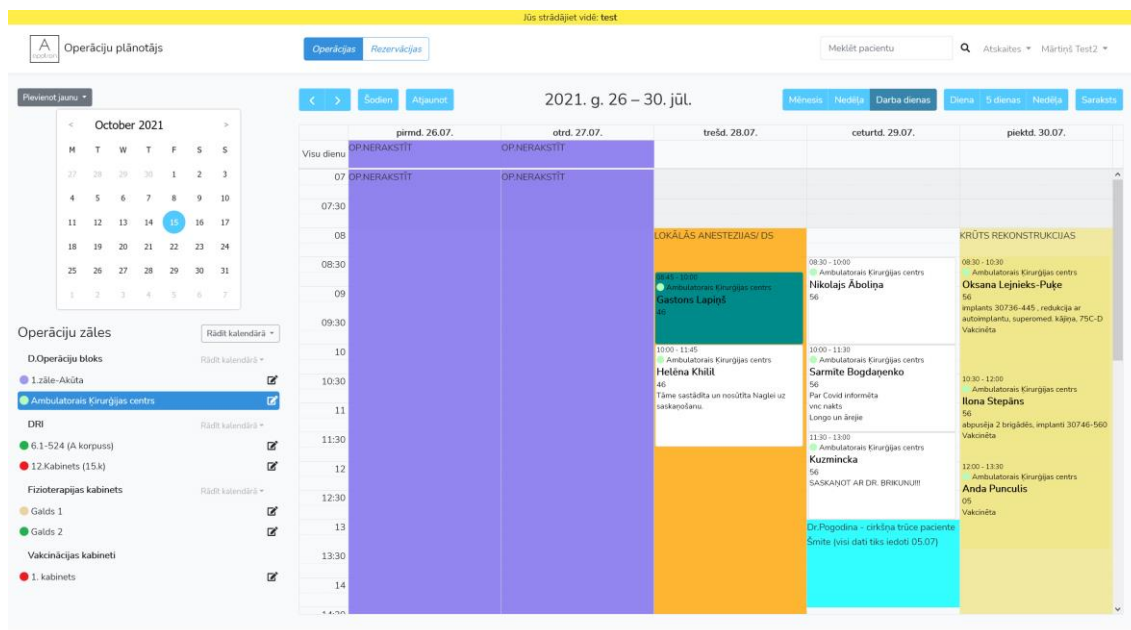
Jūs strādājiet vidē: test

Operāciju plānotājs

Operācijas Rezervācijas

Meklēt pacientu

Atskaites ▾ Mārtiņš Test2 ▾

Pievienot jaunu ▾

< October 2021 >

| M | T | W | T | F | S | S |
|---|---|---|---|---|---|---|
| 27 | 28 | 29 | 30 | 1 | 2 | 3 |
| 4 | 5 | 6 | 7 | 8 | 9 | 10 |
| 11 | 12 | 13 | 14 | 15 | 16 | 17 |
| 18 | 19 | 20 | 21 | 22 | 23 | 24 |
| 25 | 26 | 27 | 28 | 29 | 30 | 31 |
| 1 | 2 | 3 | 4 | 5 | 6 | 7 |

Operāciju zāles Rādīt kalendārā ▾

D.Operāciju bloks Rādīt kalendārā ▾

1.zāle-Akūta

Ambulatorais Ķirurģijas centrs

DRI Rādīt kalendārā ▾

6.1-524 (A korpuss)

12.Kabinets (15.k)

Fizioterapijas kabinets Rādīt kalendārā ▾

Galds 1

Galds 2

Vakcinācijas kabineti

1. kabinets

< > Šodien Atjaunot

2021. g. 26 – 30. jūl.

Mēnesis Nedēļa Darba dienas Diena 5 dienas Nedēļa Saraksts

pirmd. 26.07. otrd. 27.07. trešd. 28.07. ceturtd. 29.07. piektd. 30.07.

Visu dienu OP.NERAKSTĪT OP.NERAKSTĪT

07 OP.NERAKSTĪT OP.NERAKSTĪT
07:30
08
08:30
09
09:30
10
10:30
11
11:30
12
12:30
13
13:30
14

LOKĀLĀS ANESTEZIJAS/ DS

08:45 - 10:00
Ambulatorais Ķirurģijas centrs
Gastons Lapiņš
46

10:00 - 11:45
Ambulatorais Ķirurģijas centrs
Helēna Khilil
46
Tāme sastādīta un nosūtīta Naglei uz saskaņošanu.

08:30 - 10:00
Ambulatorais Ķirurģijas centrs
Nikolajs Āboliņa
56

10:00 - 11:30
Ambulatorais Ķirurģijas centrs
Sarmīte Bogdaņenko
56
Par Covid informēta
vnc nakts
Longo un ārejie

11:30 - 13:00
Ambulatorais Ķirurģijas centrs
Kuzmincka
56
SASKAŅOT AR DR. BRIKUNU!!!

Dr.Pogodina - cirkšņa trūce paciente Šmite (visi dati tiks iedoti 05.07)

KRŪTS REKONSTRUKCIJAS

08:30 - 10:30
Ambulatorais Ķirurģijas centrs
Oksana Lejnieks-Puķe
56
implants 30736-445 , redukcija ar autoimplantu, superomed. kājiņa, 75C-D
Vakcinēta

10:30 - 12:00
Ambulatorais Ķirurģijas centrs
Ilona Stepāns
56
abpusēja 2 brigādēs, implanti 30746-560
Vakcinēta

12:00 - 13:30
Ambulatorais Ķirurģijas centrs
Anda Punculis
05
Vakcinēta